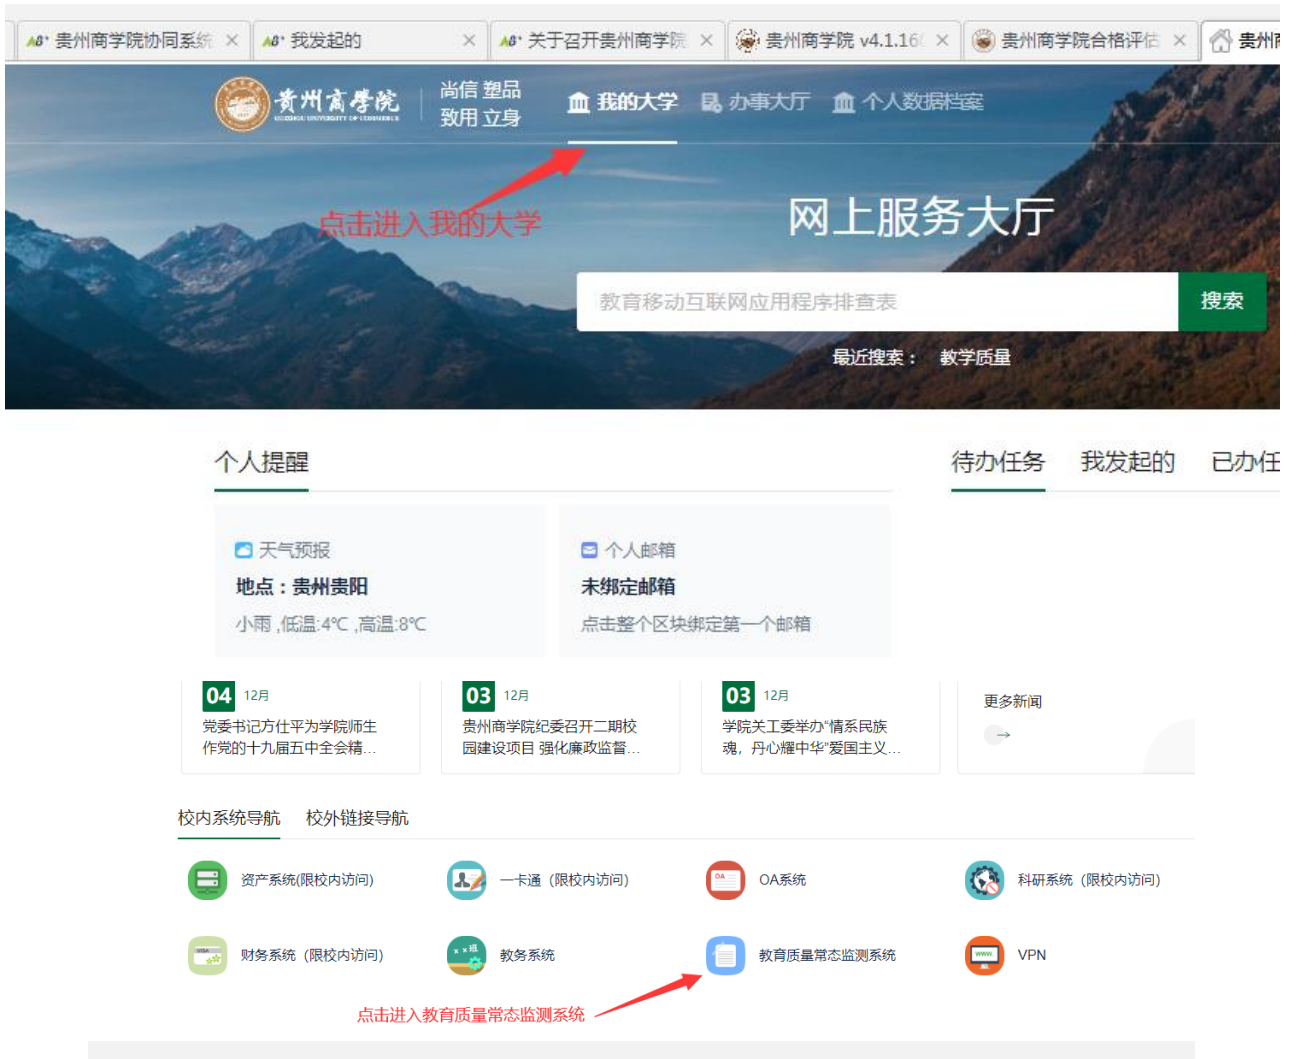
贵州商学院协同系统 ×
我发起的 ×
关于召开贵州商学院 ×
贵州商学院 v4.1.16 ×
贵州商学院合格评估 ×
贵州商

贵州商学院 GUIZHOU UNIVERSITY OF COMMERCE
尚信 塑品 致用 立身
我的大学
办事大厅
个人数据档案

点击进入我的大学

网上服务大厅

教育移动互联网应用程序排查表
搜索
最近搜索： 教学质量

个人提醒

待办任务 我发起的 已办任

天气预报
地点：贵州贵阳
小雨，低温:4℃，高温:8℃

个人邮箱
未绑定邮箱
点击整个区块绑定第一个邮箱

04 12月
党委书记方仕平为学院师生作党的十九届五中全会精…

03 12月
贵州商学院纪委召开二期校园建设项目 强化廉政监督…

03 12月
学院关工委举办"情系民族魂，丹心耀中华"爱国主义…

更多新闻
→

校内系统导航 校外链接导航

资产系统(限校内访问)
一卡通（限校内访问）
OA系统
科研系统（限校内访问）
财务系统（限校内访问）
教务系统
教育质量常态监测系统
VPN

点击进入教育质量常态监测系统